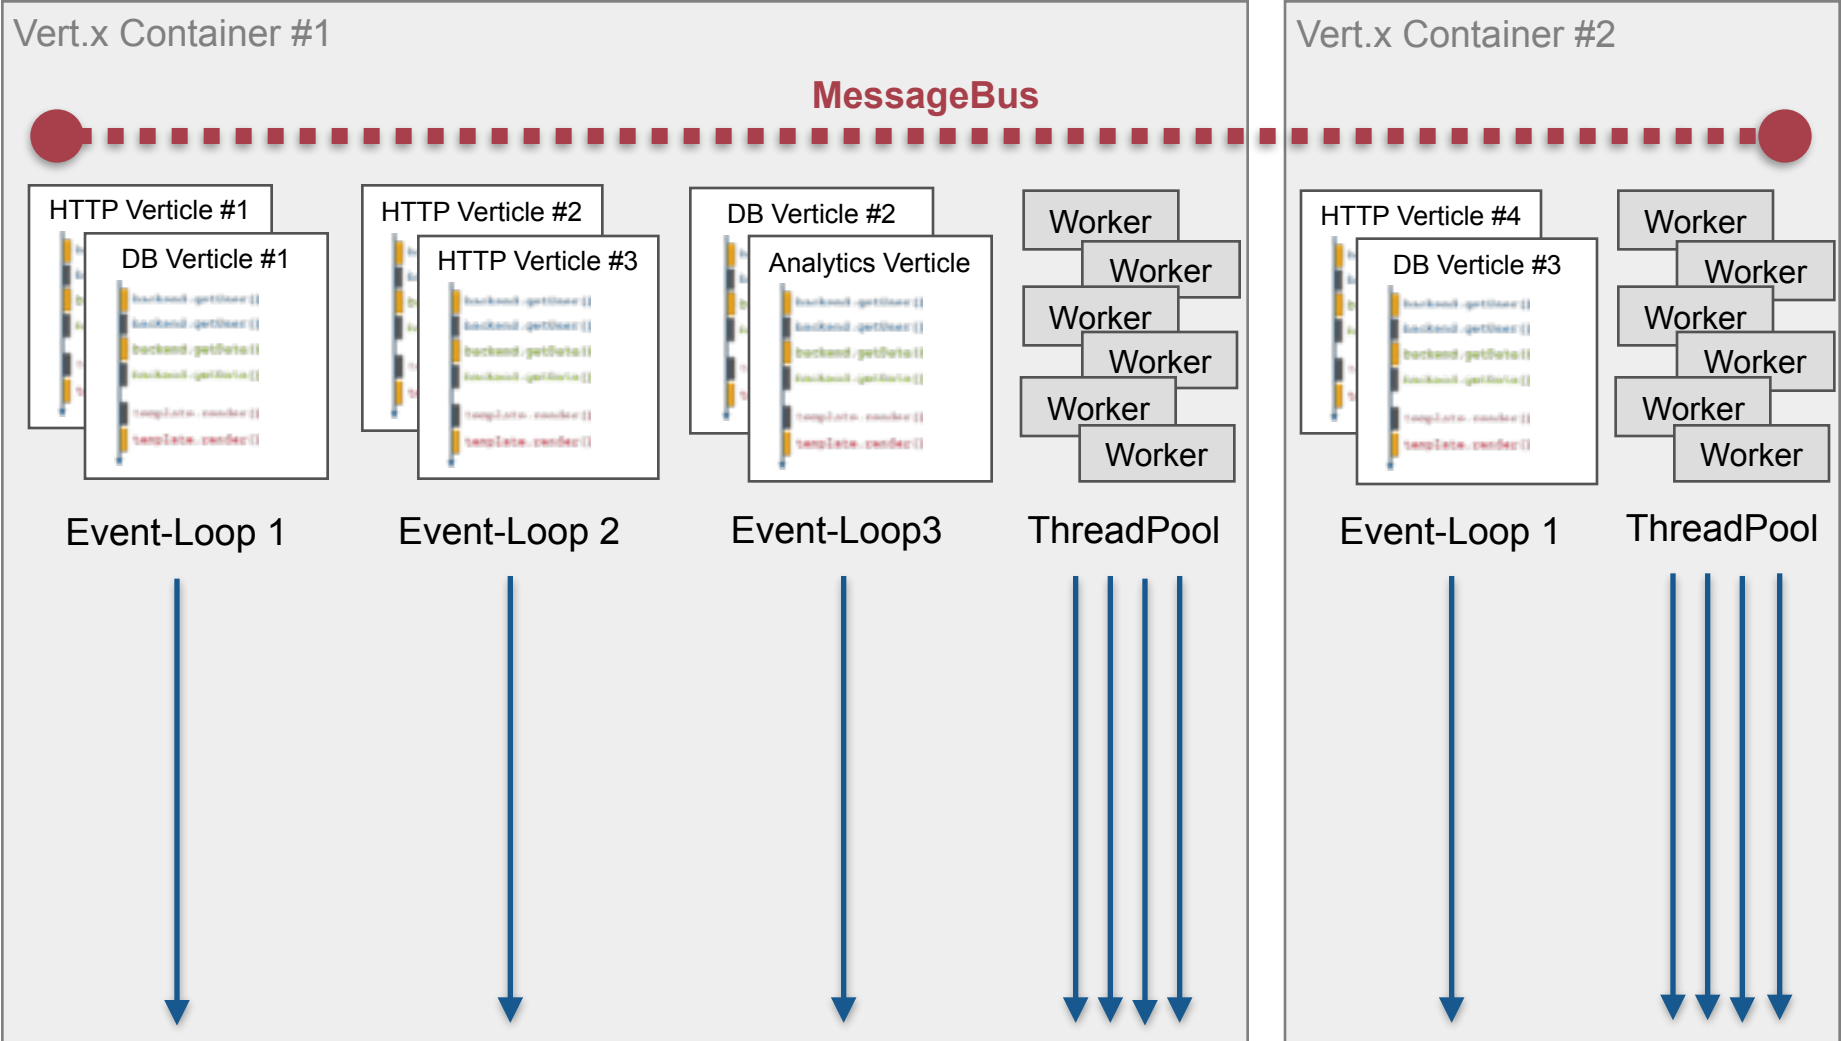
Vert.x Container #1

MessageBus

HTTP Verticle #1
DB Verticle #1
backend.getUser()
backend.getUser()
backend.getData()
backend.getData()
template.render()
template.render()

Event-Loop 1

HTTP Verticle #2
HTTP Verticle #3
backend.getUser()
backend.getUser()
backend.getData()
backend.getData()
template.render()
template.render()

Event-Loop 2

DB Verticle #2
Analytics Verticle
backend.getUser()
backend.getUser()
backend.getData()
backend.getData()
template.render()
template.render()

Event-Loop3

Worker
Worker
Worker
Worker
Worker
Worker

ThreadPool

Vert.x Container #2

HTTP Verticle #4
DB Verticle #3
backend.getUser()
backend.getUser()
backend.getData()
backend.getData()
template.render()
template.render()

Event-Loop 1

Worker
Worker
Worker
Worker
Worker
Worker

ThreadPool